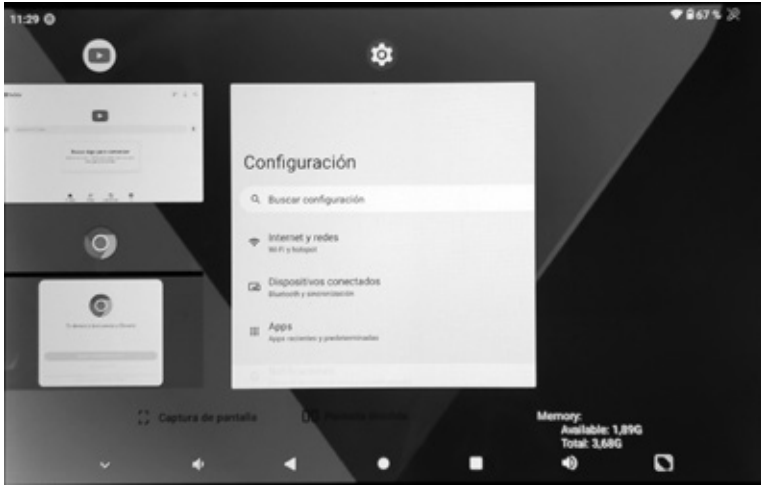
11:29

67 %

Configuración

Buscar configuración

Internet y redes
Wi-Fi y hotspot

Dispositivos conectados
Bluetooth y sincronización

Apps
Apps recientes y predeterminadas

Captura de pantalla

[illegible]

Memory:
Available: 1,89G
Total: 3,68G